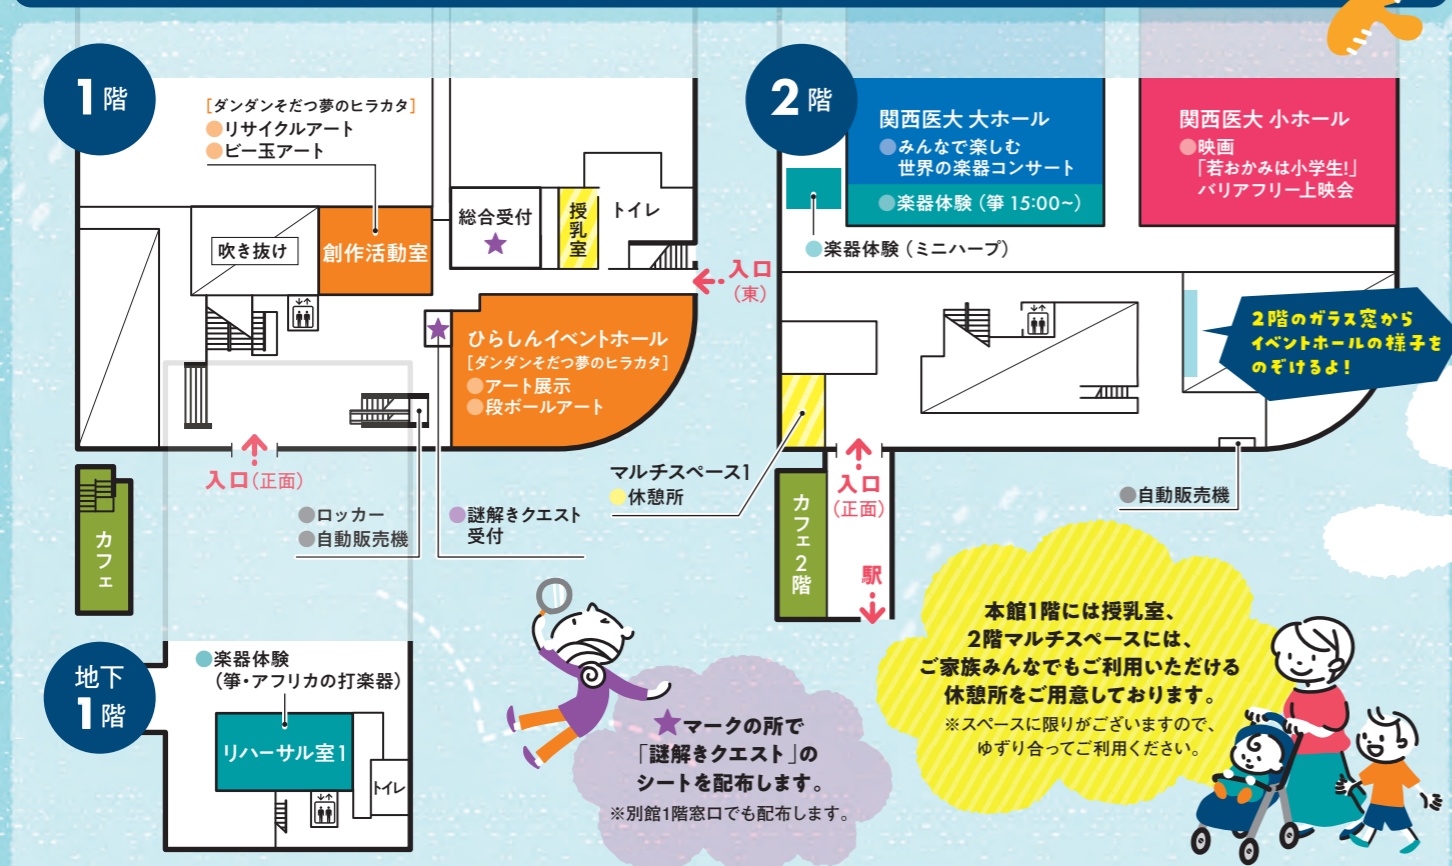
1階

［ダンダンそだつ夢のヒラカタ］
●リサイクルアート
●ビー玉アート

吹き抜け

創作活動室

総合受付
★

授乳室

トイレ

入口（東）

★

ひらしんイベントホール
［ダンダンそだつ夢のヒラカタ］
●アート展示
●段ボールアート

入口（正面）

カフェ

●ロッカー
●自動販売機

●謎解きクエスト受付

マルチスペース1
●休憩所

2階

関西医大 大ホール
●みんなで楽しむ世界の楽器コンサート
●楽器体験（箏 15:00~）

関西医大 小ホール
●映画
「若おかみは小学生!」
バリアフリー上映会

●楽器体験（ミニハープ）

2階のガラス窓からイベントホールの様子をのぞけるよ！

カフェ2階

入口（正面）

駅

●自動販売機

地下1階

●楽器体験
（箏・アフリカの打楽器）

リハーサル室1

トイレ

★マークの所で「謎解きクエスト」のシートを配布します。
※別館1階窓口でも配布します。

本館1階には授乳室、
2階マルチスペースには、
ご家族みんなでもご利用いただける
休憩所をご用意しております。
※スペースに限りがございますので、
ゆずり合ってご利用ください。